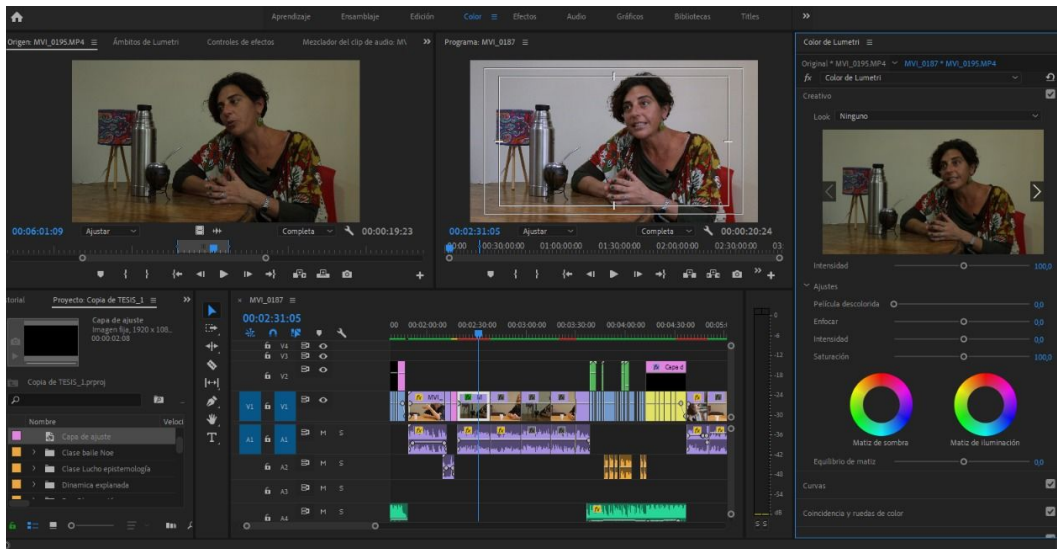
Aprendizaje Ensamblaje Edición Color ≡ Efectos Audio Gráficos Bibliotecas Titles »

Origen: MVI_0195.MP4 ≡ Ámbitos de Lumetri Controles de efectos Mezclador del clip de audio: MV »

00:06:01:09 Ajustar Completa 00:00:19:23

Programa: MVI_0187 ≡

00:02:31:05 Ajustar Completa 00:00:20:24

00:00 00:30:00:00 01:00:00:00 01:30:00:00 02:00:00:00 02:30:00:00 03:

Color de Lumetri ≡

Original * MVI_0195.MP4 MVI_0187 * MVI_0195.MP4

fx Color de Lumetri

Creativo

Look Ninguno

Intensidad 100,0

Ajustes

Película descolorida 0,0

Enfocar 0,0

Intensidad 0,0

Saturación 100,0

Matiz de sombra Matiz de iluminación

Equilibrio de matiz 0,0

Curvas

Coincidencia y ruedas de color

torial Proyecto: Copia de TESIS_1 ≡ »

Capa de ajuste
Imagen fija, 1920 x 108..
00:00:02:08

Copia de TESIS_1.prproj

Nombre Veloci

Capa de ajuste

Clase baile Noe

Clase Lucho epistemología

Dinamica explanada

× MVI_0187 ≡

00:02:31:05

00 00:02:00:00 00:02:30:00 00:03:00:00 00:03:30:00 00:04:00:00 00:04:30:00 00:05:

V4 V3 V2 V1 A1 A2 A3 A4

M S

Capa d

MVI

S S